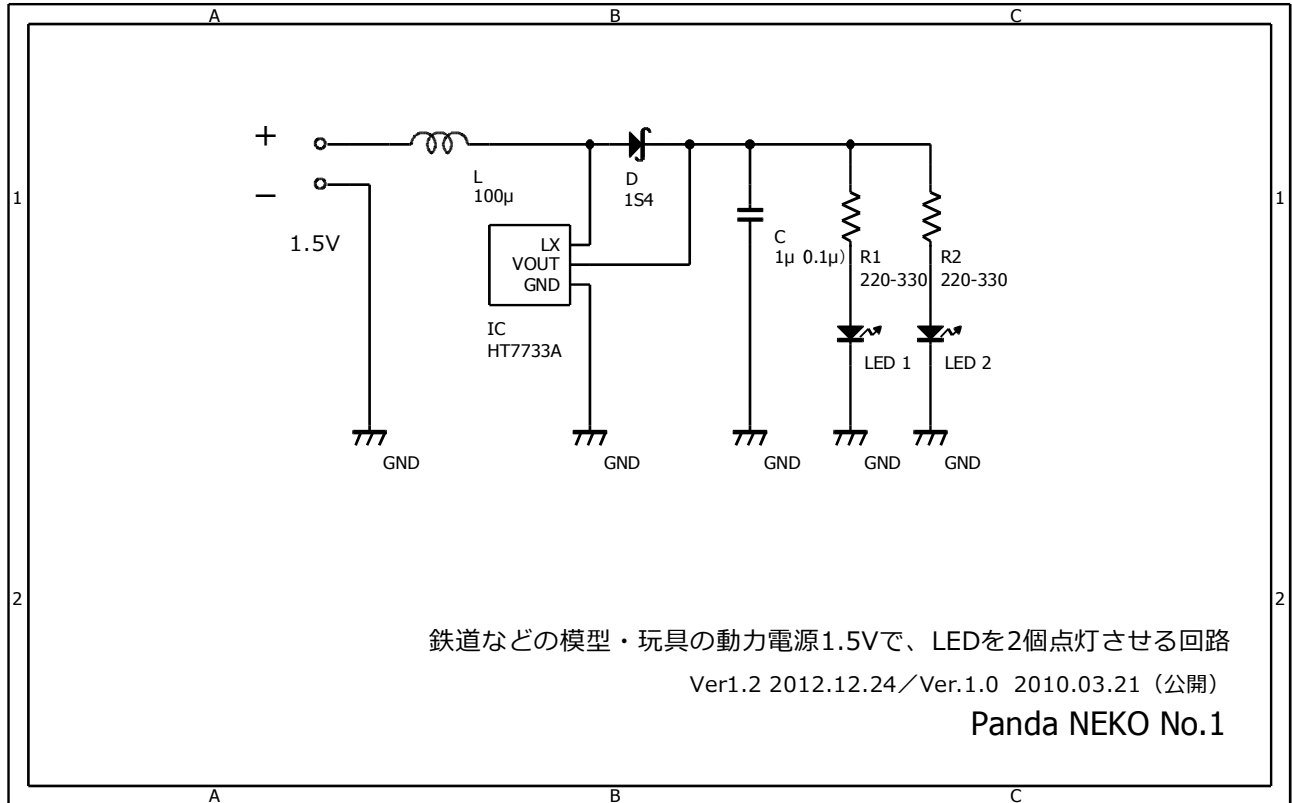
A
B
C

1

+
−
1.5V

L
100μ

D
1S4

LX
VOUT
GND

IC
HT7733A

C
1μ 0.1μ)

R1
220-330

R2
220-330

LED 1
LED 2

GND
GND
GND
GND
GND

1

2

鉄道などの模型・玩具の動力電源1.5Vで、LEDを2個点灯させる回路

Ver1.2 2012.12.24／Ver.1.0 2010.03.21（公開）

Panda NEKO No.1

2

A
B
C